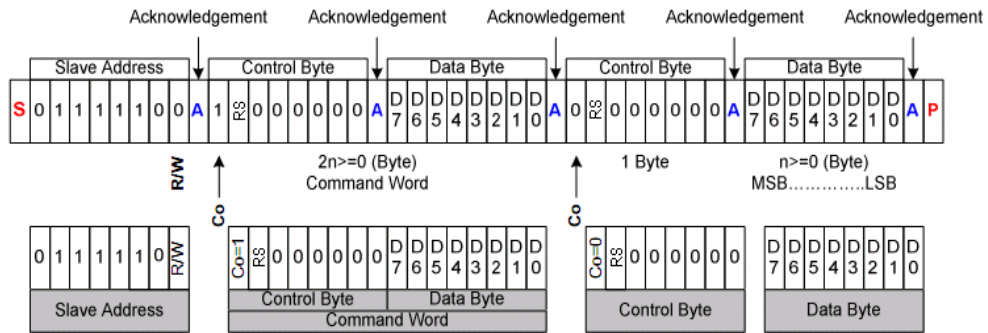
Acknowledgement Acknowledgement Acknowledgement Acknowledgement Acknowledgement

Slave Address Control Byte Data Byte Control Byte Data Byte

S 0 1 1 1 1 1 0 0 A 1 RS 0 0 0 0 0 0 A D7 D6 D5 D4 D3 D2 D1 D0 A 0 RS 0 0 0 0 0 0 A D7 D6 D5 D4 D3 D2 D1 D0 A P

R/W

Co

2n>=0 (Byte)
Command Word

Co

1 Byte

n>=0 (Byte)
MSB…………..LSB

0 1 1 1 1 1 0 R/W

Slave Address

Co=1 RS 0 0 0 0 0 0 D7 D6 D5 D4 D3 D2 D1 D0

Control Byte Data Byte
Command Word

Co=0 RS 0 0 0 0 0 0

Control Byte

D7 D6 D5 D4 D3 D2 D1 D0

Data Byte